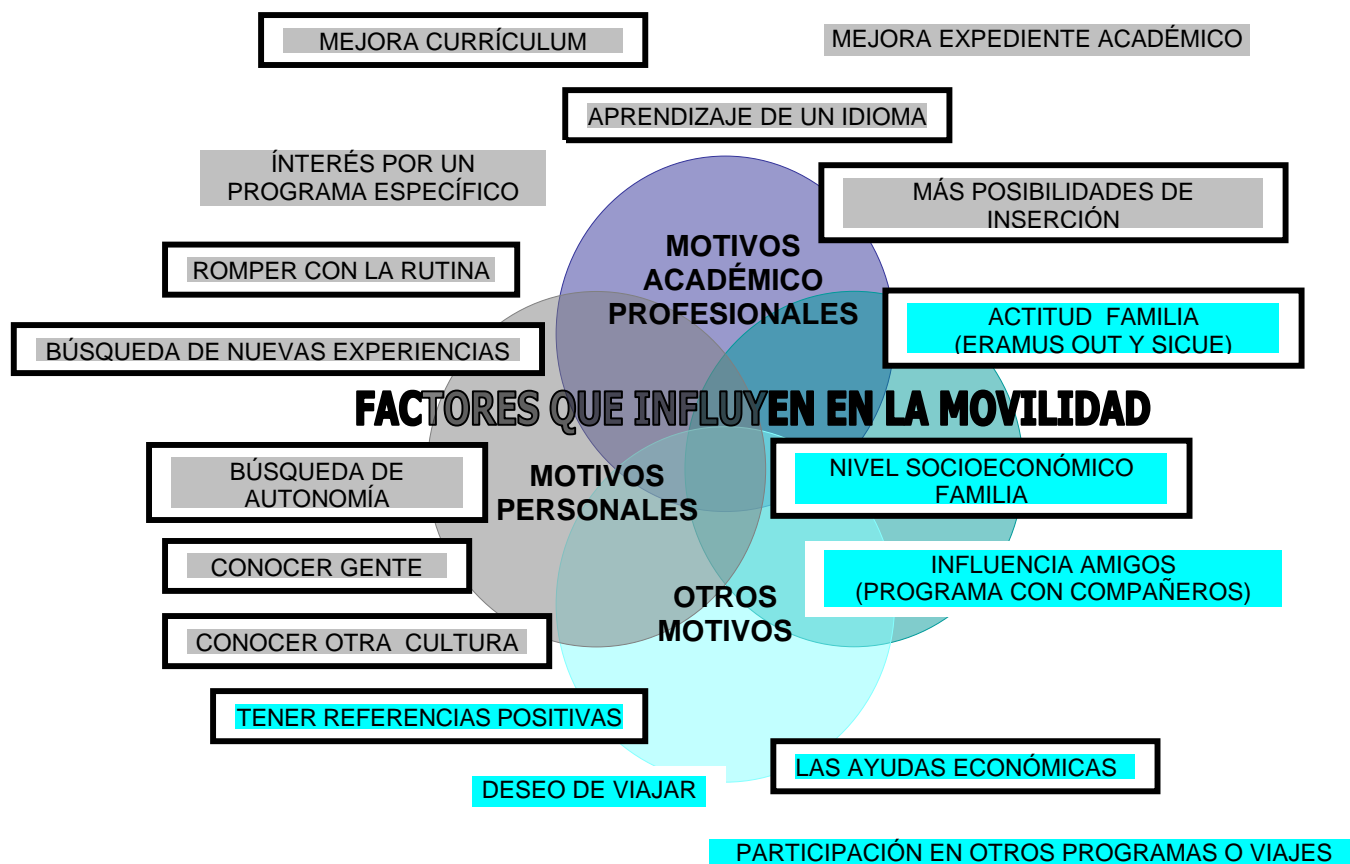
MEJORA CURRÍCULUM

MEJORA EXPEDIENTE ACADÉMICO

APRENDIZAJE DE UN IDIOMA

ÍNTERÉS POR UN PROGRAMA ESPECÍFICO

MÁS POSIBILIDADES DE INSERCIÓN

MOTIVOS ACADÉMICO PROFESIONALES

ROMPER CON LA RUTINA

BÚSQUEDA DE NUEVAS EXPERIENCIAS

ACTITUD FAMILIA (ERAMUS OUT Y SICUE)

FACTORES QUE INFLUYEN EN LA MOVILIDAD

BÚSQUEDA DE AUTONOMÍA

MOTIVOS PERSONALES

NIVEL SOCIOECONÓMICO FAMILIA

CONOCER GENTE

INFLUENCIA AMIGOS (PROGRAMA CON COMPAÑEROS)

OTROS MOTIVOS

CONOCER OTRA CULTURA

TENER REFERENCIAS POSITIVAS

LAS AYUDAS ECONÓMICAS

DESEO DE VIAJAR

PARTICIPACIÓN EN OTROS PROGRAMAS O VIAJES